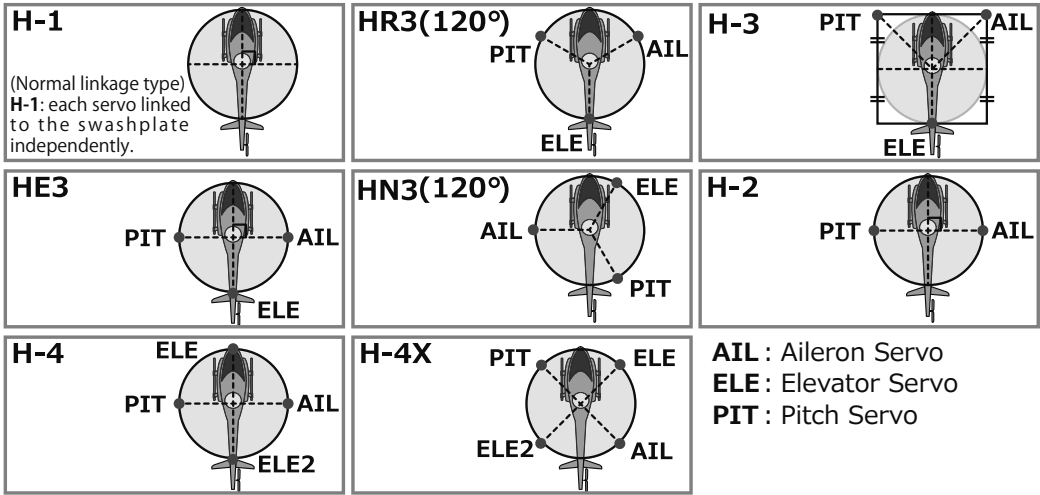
H-1

(Normal linkage type) **H-1**: each servo linked to the swashplate independently.

HR3(120°)
PIT
AIL
ELE

H-3
PIT
AIL
ELE

HE3
PIT
AIL
ELE

HN3(120°)
ELE
AIL
PIT

H-2
PIT
AIL

H-4
ELE
PIT
AIL
ELE2

H-4X
PIT
ELE
ELE2
AIL

AIL : Aileron Servo
ELE : Elevator Servo
PIT : Pitch Servo